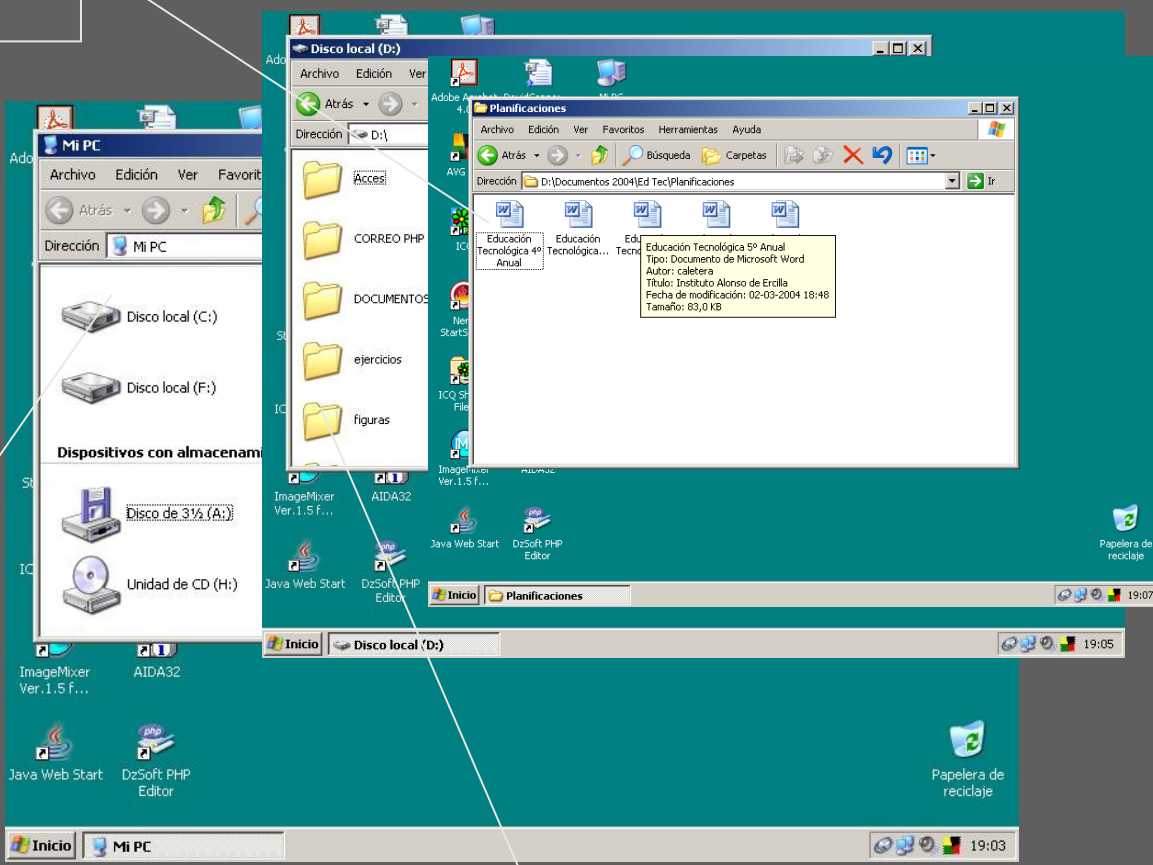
Disco local (D:)
Archivo Edición Ver
Atrás
Dirección D:\
Acces
CORREO PHP
DOCUMENTOS
ejercicios
figuras

Adobe Acrobat 4.0
Mi PC
AVG
ICQ
Nero StartSmart
ICQ Shared Files
ImageMixer Ver.1.5 f...
AIDA32
Java Web Start
DzSoft PHP Editor
Papelera de reciclaje

Planificaciones
Archivo Edición Ver Favoritos Herramientas Ayuda
Atrás Búsqueda Carpetas
Dirección D:\Documentos 2004\Ed Tec\Planificaciones Ir
Educación Tecnológica 4º Anual
Educación Tecnológica...
Edu Tecno
Educación Tecnológica 5º Anual
Tipo: Documento de Microsoft Word
Autor: caletera
Título: Instituto Alonso de Ercilla
Fecha de modificación: 02-03-2004 18:48
Tamaño: 83,0 KB
Inicio Planificaciones 19:07

Inicio Disco local (D:) 19:05

Mi PC
Archivo Edición Ver Favoritos
Atrás
Dirección Mi PC
Disco local (C:)
Disco local (F:)
Dispositivos con almacenami
Disco de 3½ (A:)
Unidad de CD (H:)
ImageMixer Ver.1.5 f...
AIDA32
Java Web Start
DzSoft PHP Editor
Papelera de reciclaje
Inicio Mi PC 19:03